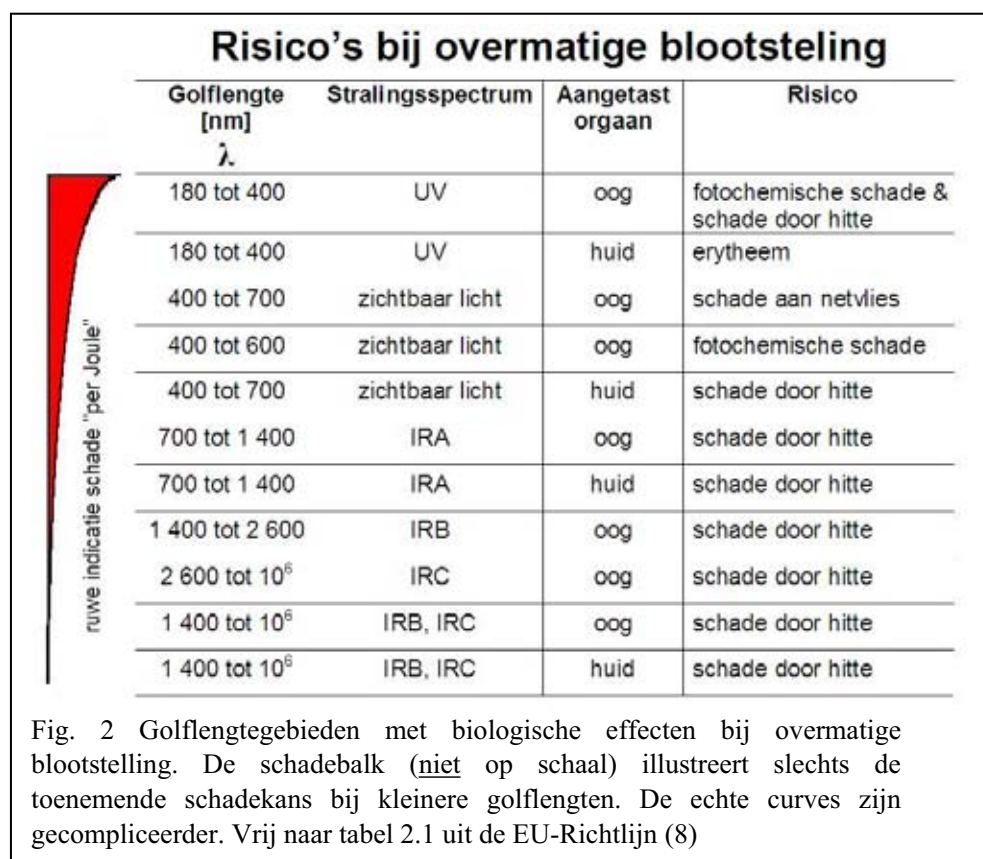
Risico's bij overmatige blootstelling

| Golflengte [nm] λ | Stralingsspectrum | Aangetast orgaan | Risico |
|---|---|---|---|
| 180 tot 400 | UV | oog | fotochemische schade & schade door hitte |
| 180 tot 400 | UV | huid | erytheem |
| 400 tot 700 | zichtbaar licht | oog | schade aan netvlies |
| 400 tot 600 | zichtbaar licht | oog | fotochemische schade |
| 400 tot 700 | zichtbaar licht | huid | schade door hitte |
| 700 tot 1 400 | IRA | oog | schade door hitte |
| 700 tot 1 400 | IRA | huid | schade door hitte |
| 1 400 tot 2 600 | IRB | oog | schade door hitte |
| 2 600 tot $10^6$ | IRC | oog | schade door hitte |
| 1 400 tot $10^6$ | IRB, IRC | oog | schade door hitte |
| 1 400 tot $10^6$ | IRB, IRC | huid | schade door hitte |

ruwe indicatie schade "per Joule"

Fig. 2 Golflengtegebieden met biologische effecten bij overmatige blootstelling. De schadebalk (niet op schaal) illustreert slechts de toenemende schadekans bij kleinere golflengten. De echte curves zijn gecompliceerder. Vrij naar tabel 2.1 uit de EU-Richtlijn (8)